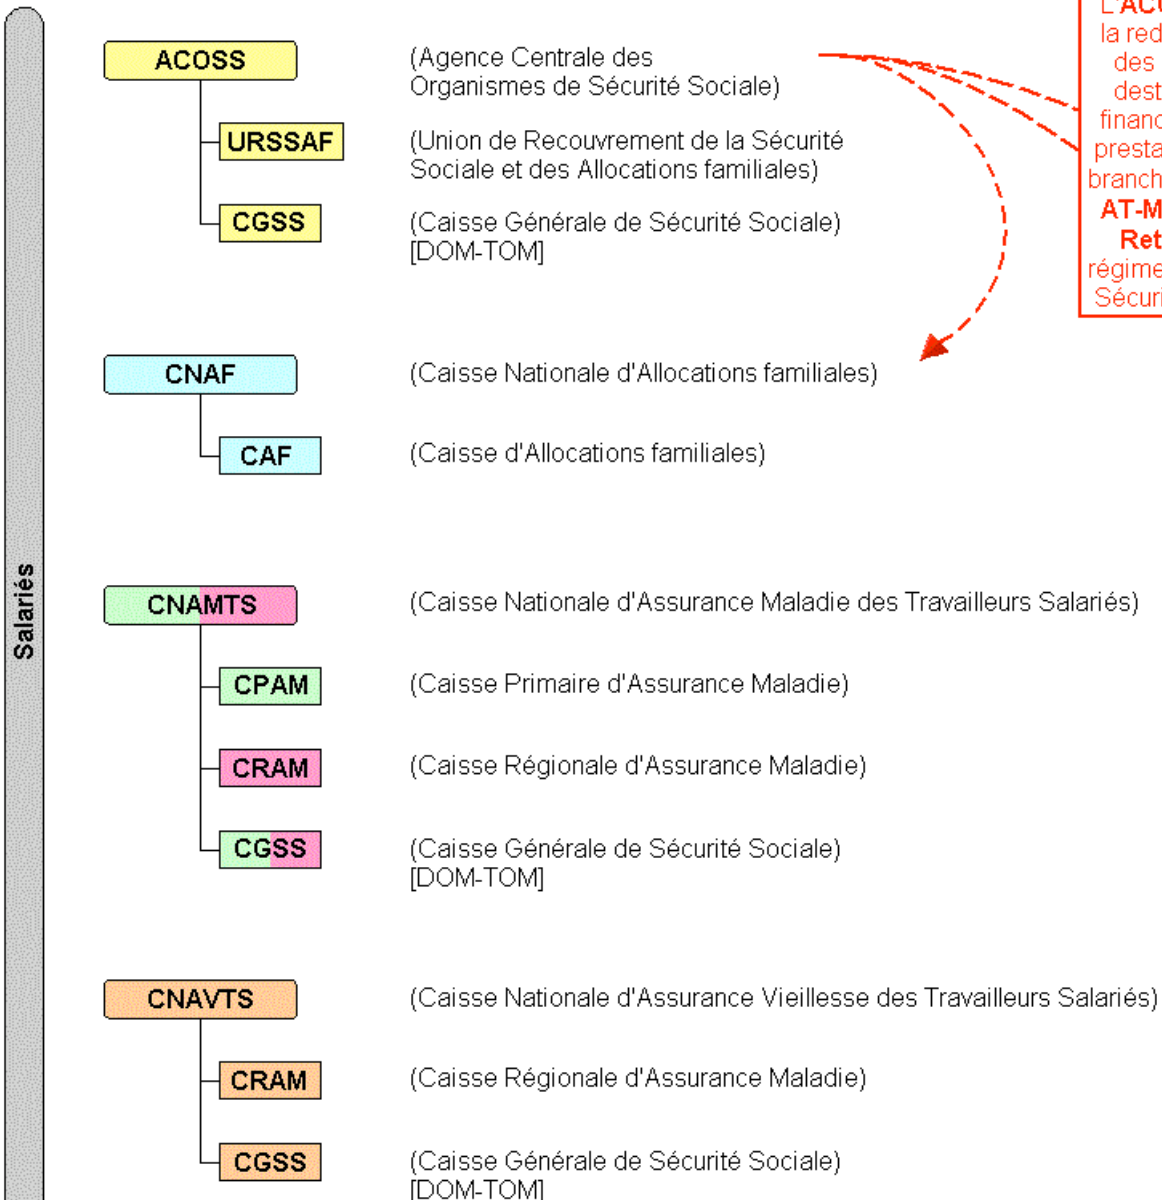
Salariés

ACOSS
URSSAF
CGSS

(Agence Centrale des Organismes de Sécurité Sociale)
(Union de Recouvrement de la Sécurité Sociale et des Allocations familiales)
(Caisse Générale de Sécurité Sociale) [DOM-TOM]

L'ACO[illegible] la red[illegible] des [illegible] dest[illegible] financ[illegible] presta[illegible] branch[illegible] AT-M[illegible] Ret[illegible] régime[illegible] Sécuri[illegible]

CNAF
CAF

(Caisse Nationale d'Allocations familiales)
(Caisse d'Allocations familiales)

CNAMTS
CPAM
CRAM
CGSS

(Caisse Nationale d'Assurance Maladie des Travailleurs Salariés)
(Caisse Primaire d'Assurance Maladie)
(Caisse Régionale d'Assurance Maladie)
(Caisse Générale de Sécurité Sociale) [DOM-TOM]

CNAVTS
CRAM
CGSS

(Caisse Nationale d'Assurance Vieillesse des Travailleurs Salariés)
(Caisse Régionale d'Assurance Maladie)
(Caisse Générale de Sécurité Sociale) [DOM-TOM]